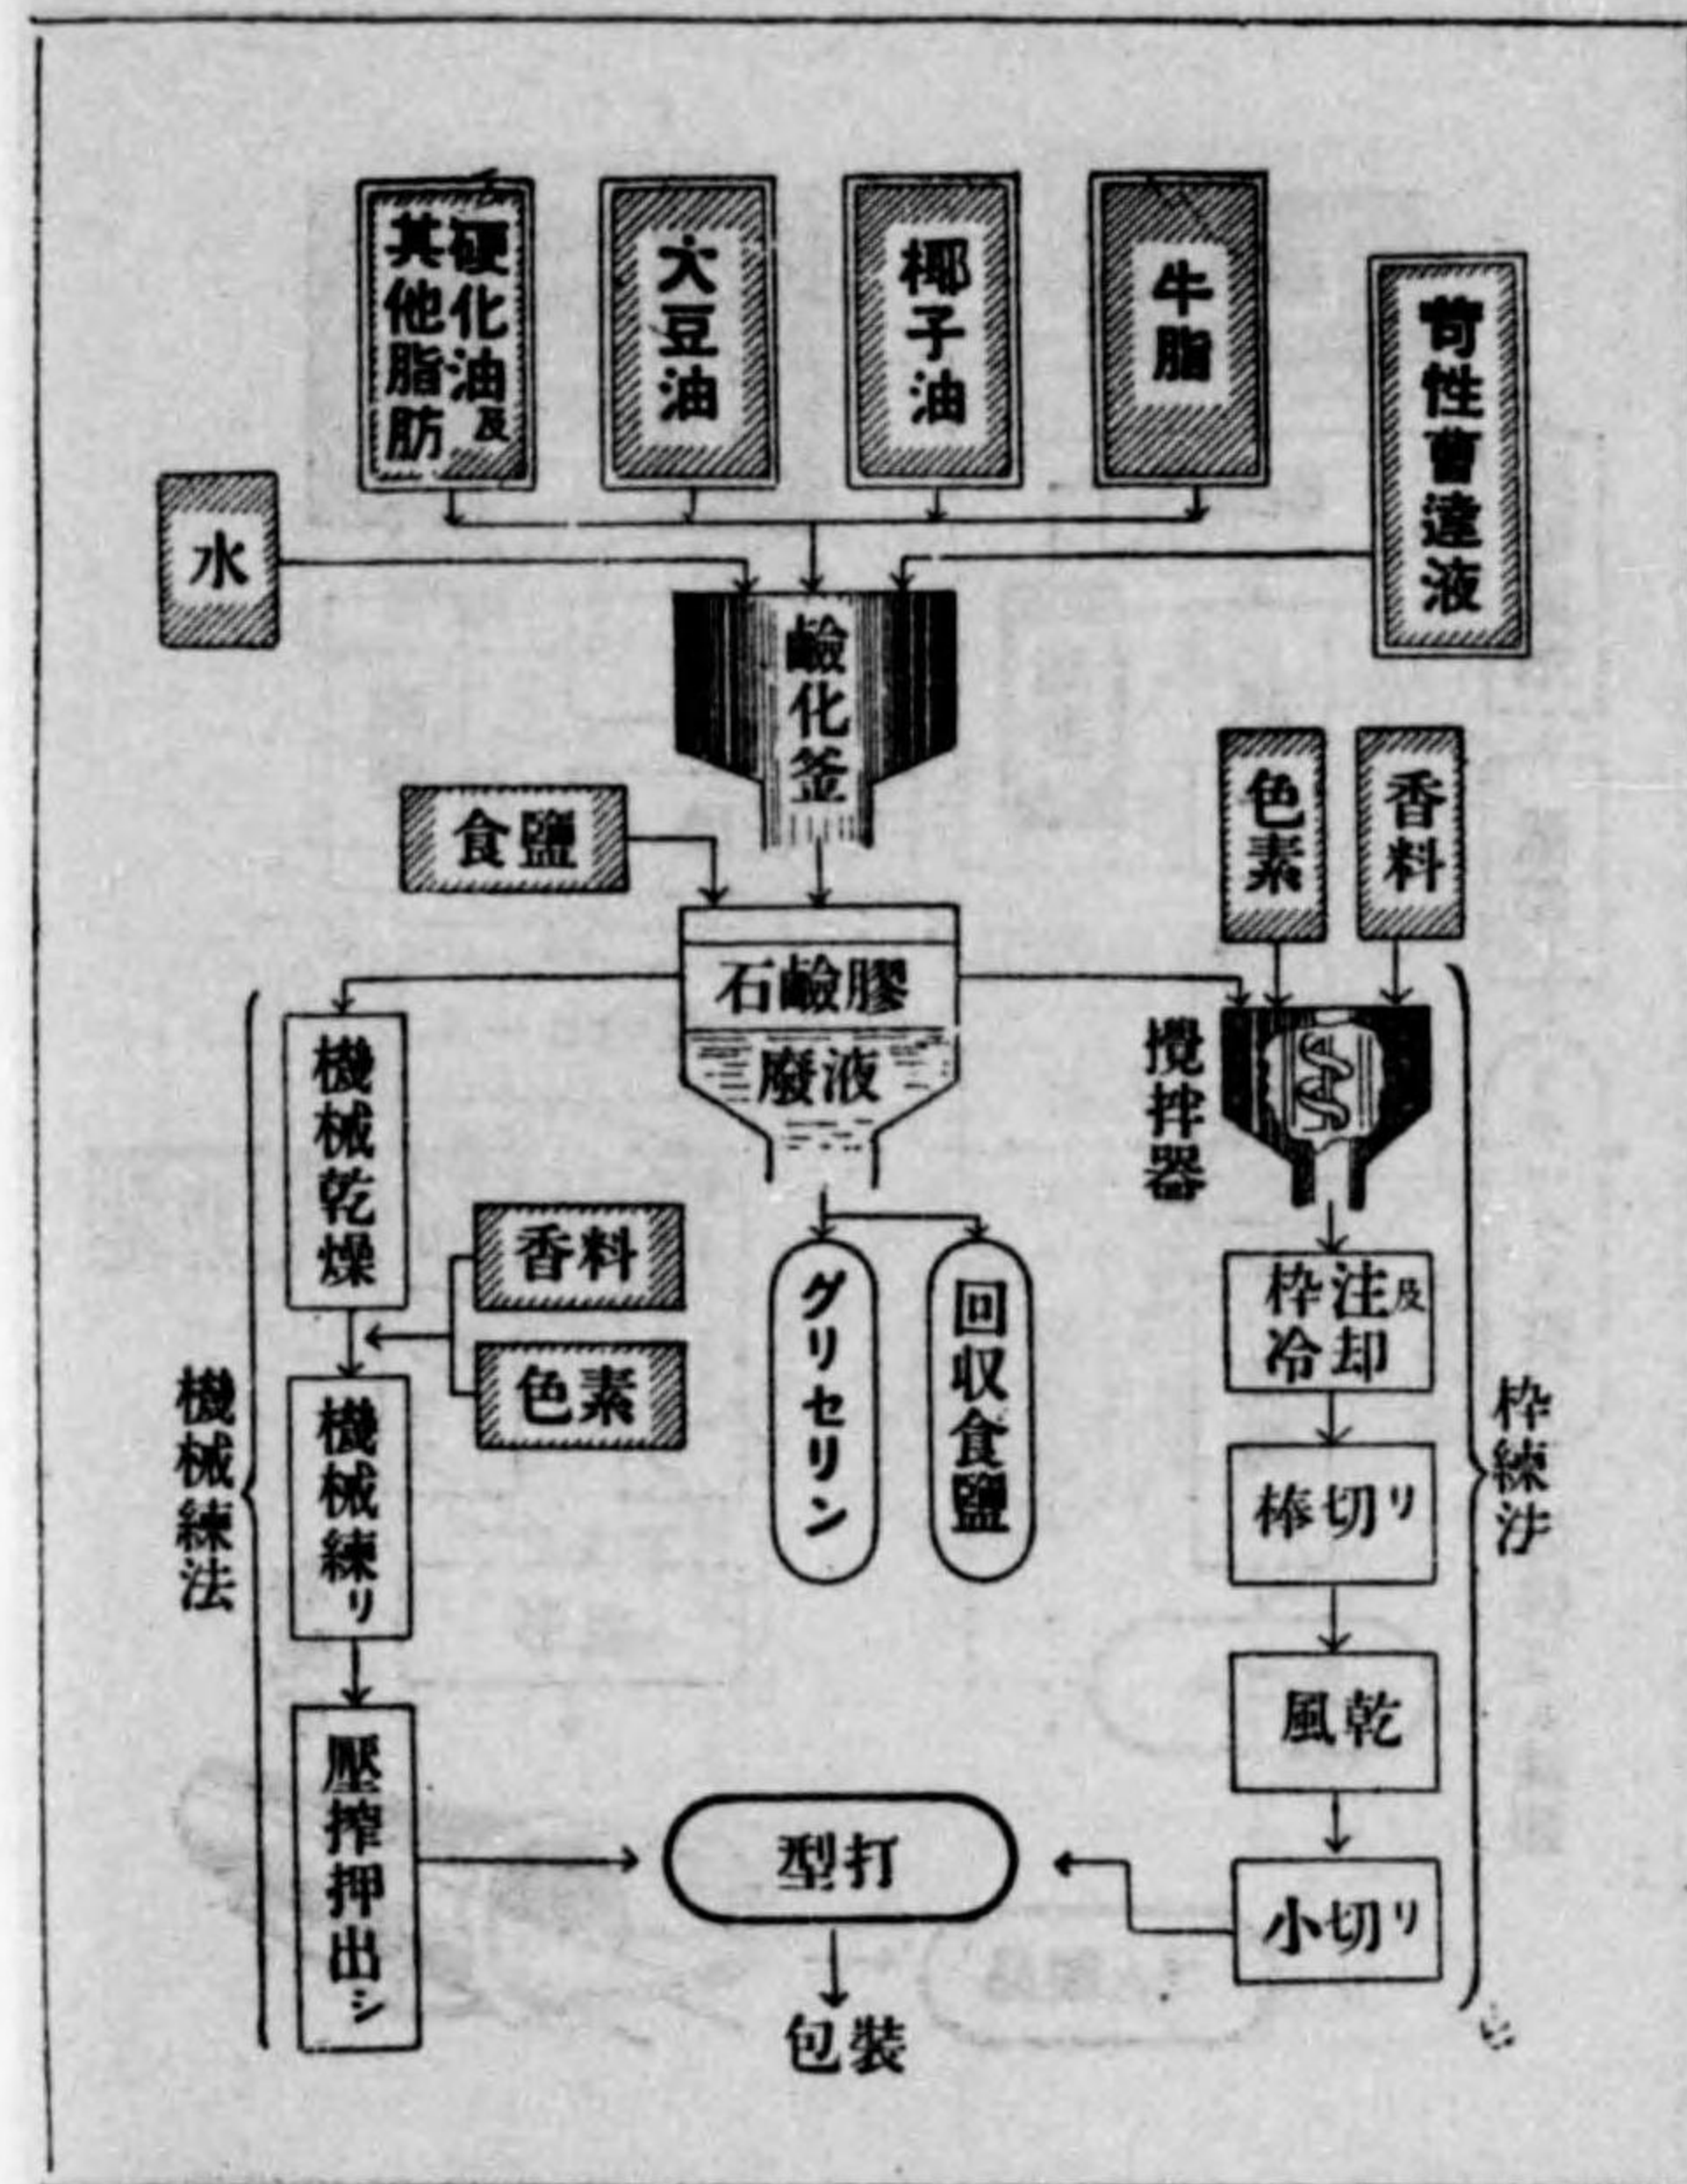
硬化油及其他脂肪

大豆油

椰子油

牛脂

苛性曹達液

水

鹼化釜

食鹽

色素

香料

石鹼膠

廢液

攪拌器

機械乾燥

香料

色素

機械練法

機械練リ

グリセリン

回収食鹽

枠注及冷却

棒切リ

枠練法

風乾

壓搾押出シ

型打

小切リ

包裝